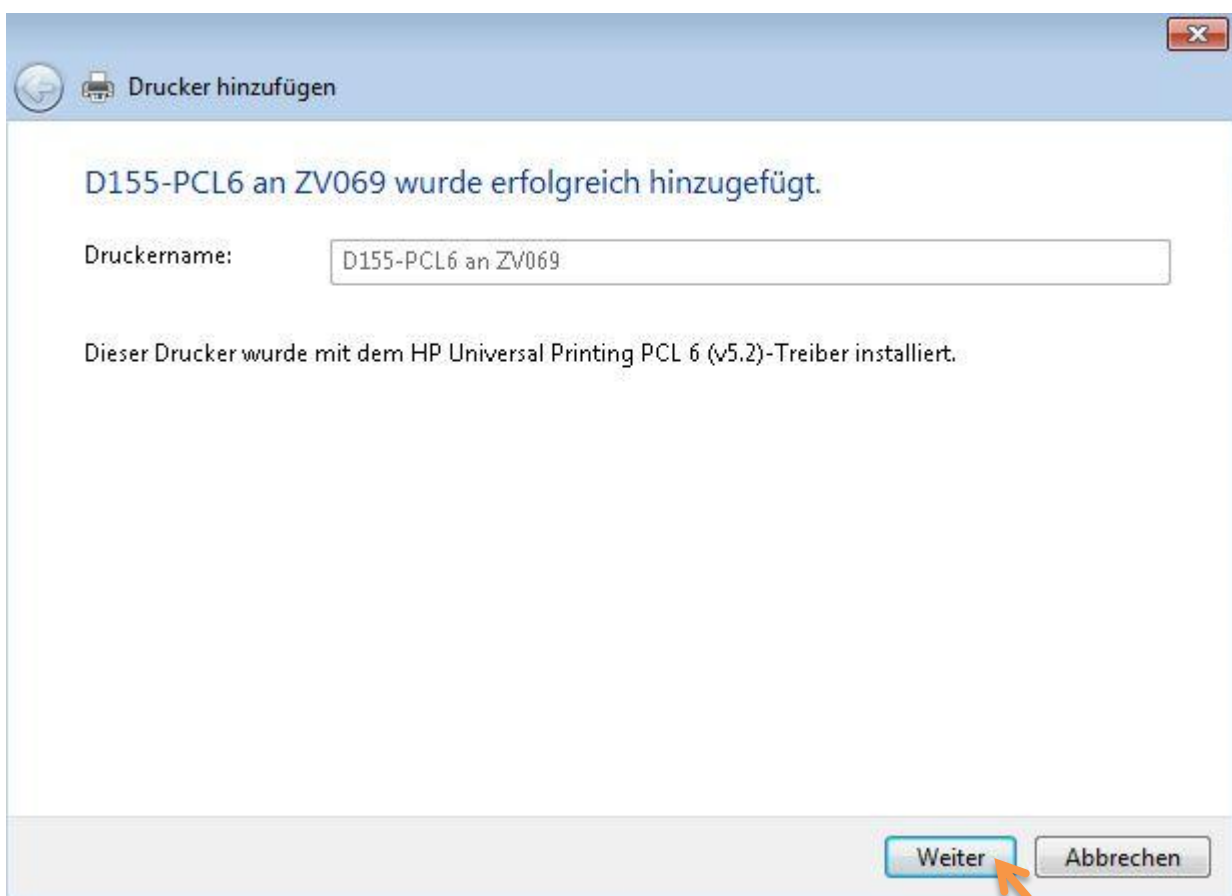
Drucker hinzufügen

D155-PCL6 an ZV069 wurde erfolgreich hinzugefügt.

Druckername: D155-PCL6 an ZV069

Dieser Drucker wurde mit dem HP Universal Printing PCL 6 (v5.2)-Treiber installiert.

Weiter Abbrechen